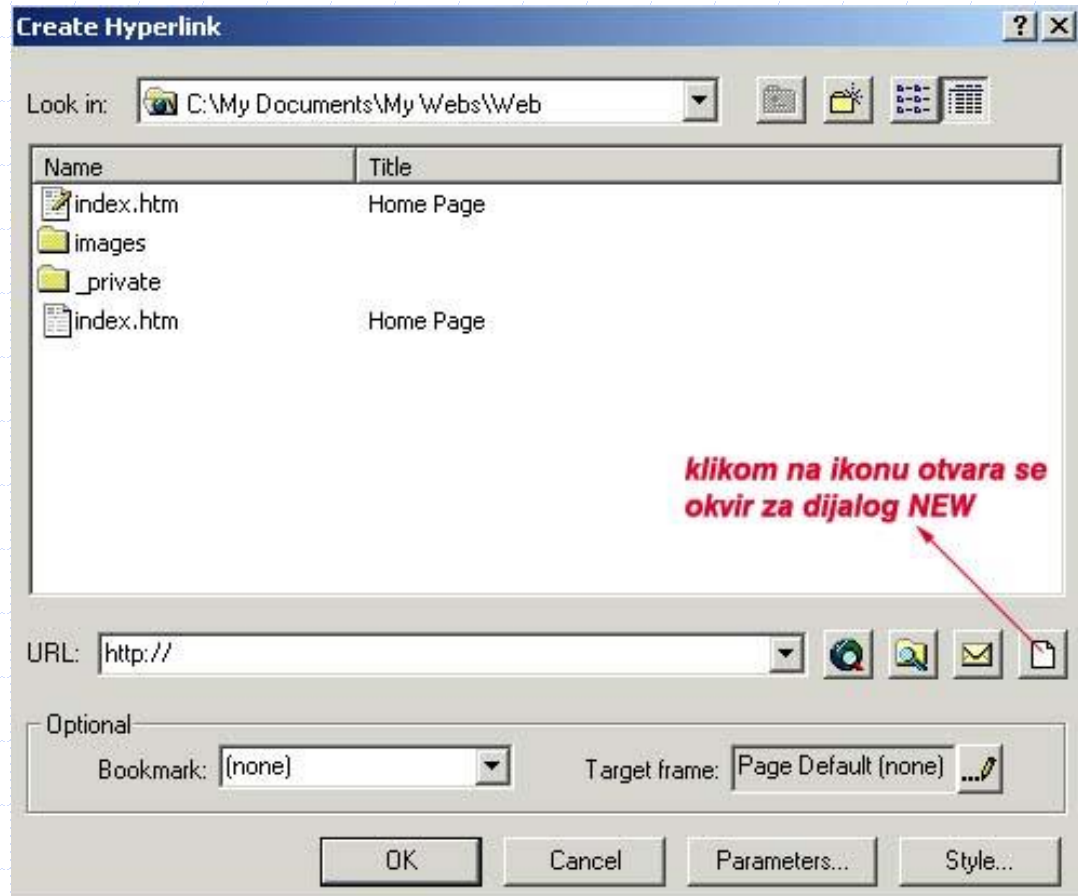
Create Hyperlink

?

Look in: C:\My Documents\My Webs\Web

| Name | Title |
|---|---|
| index.htm | Home Page |
| images | |
| _private | |
| index.htm | Home Page |

klikom na ikonu otvara se okvir za dijalog NEW

URL: http://

Optional

Bookmark: (none)

Target frame: Page Default (none)

OK

Cancel

Parameters...

Style...